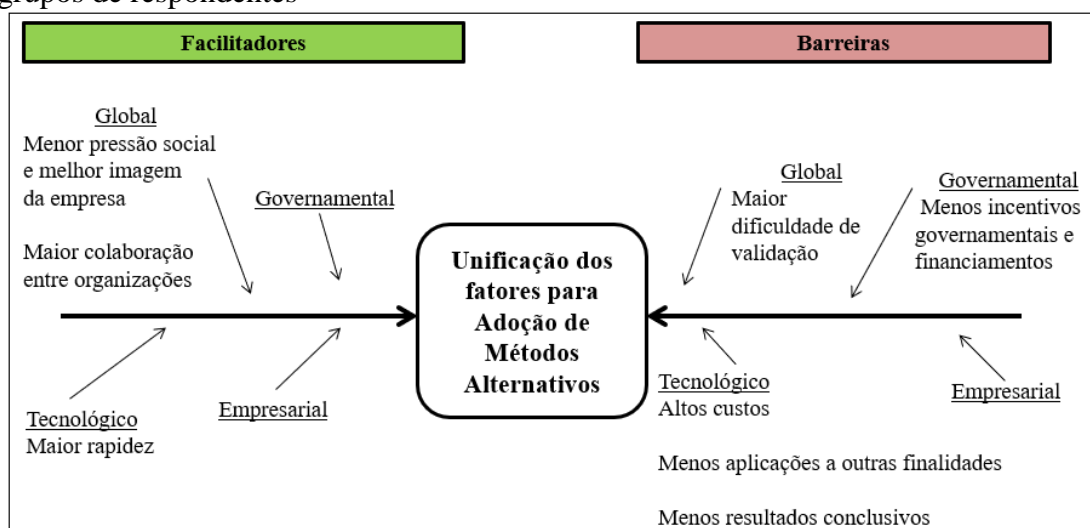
grupos de respondentes

Facilitadores

Barreiras

Global
Menor pressão social e melhor imagem da empresa

Maior colaboração entre organizações

Governamental

Unificação dos fatores para Adoção de Métodos Alternativos

Global
Maior dificuldade de validação

Governamental
Menos incentivos governamentais e financiamentos

Tecnológico
Maior rapidez

Empresarial

Tecnológico
Altos custos

Menos aplicações a outras finalidades

Menos resultados conclusivos

Empresarial